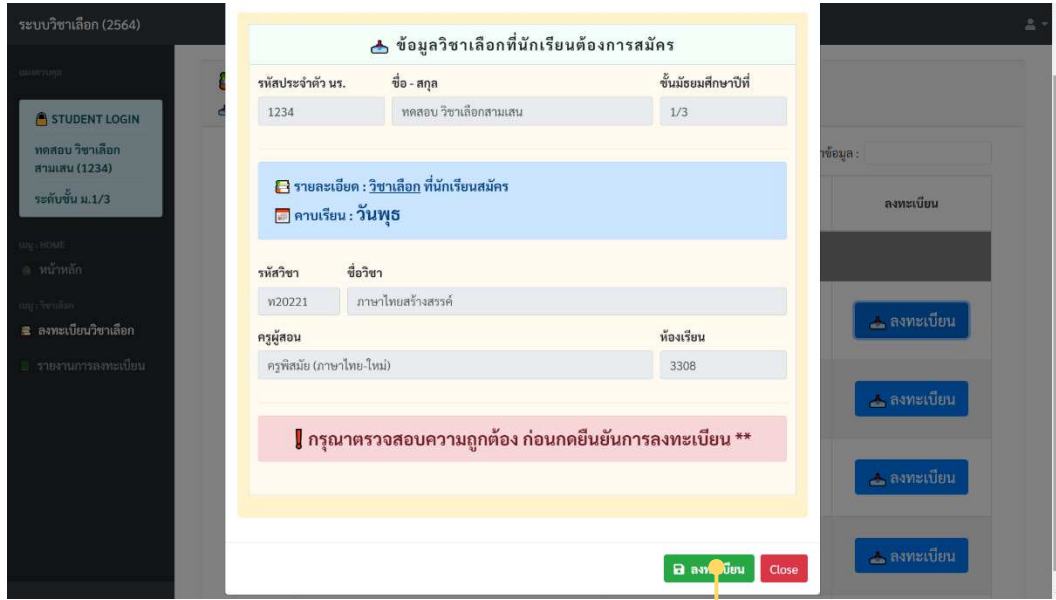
ระบบวิชาเลือก (2564)

STUDENT LOGIN
ทดสอบ วิชาเลือก สามเสน (1234)
ระดับชั้น ม.1/3

เมนู : HOME
หน้าหลัก
เมนู : วิชาเลือก
ลงทะเบียนวิชาเลือก
รายงานการลงทะเบียน

ข้อมูลวิชาเลือกที่นักเรียนต้องการสมัคร

| รหัสประจำตัว นร. | ชื่อ - สกุล | ชั้นมัธยมศึกษาปีที่ |
|---|---|---|
| 1234 | ทดสอบ วิชาเลือกสามเสน | 1/3 |

รายละเอียด : วิชาเลือก ที่นักเรียนสมัคร
คาบเรียน : วันพุธ

| รหัสวิชา | ชื่อวิชา |
|---|---|
| ท20221 | ภาษาไทยสร้างสรรค์ |

| ครูผู้สอน | ห้องเรียน |
|---|---|
| ครูพิสมัย (ภาษาไทย-ใหม่) | 3308 |

! กรุณาตรวจสอบความถูกต้อง ก่อนกดยืนยันการลงทะเบียน **

ลง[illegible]เบียน Close

ข้อมูล :
ลงทะเบียน
ลงทะเบียน
ลงทะเบียน
ลงทะเบียน
ลงทะเบียน